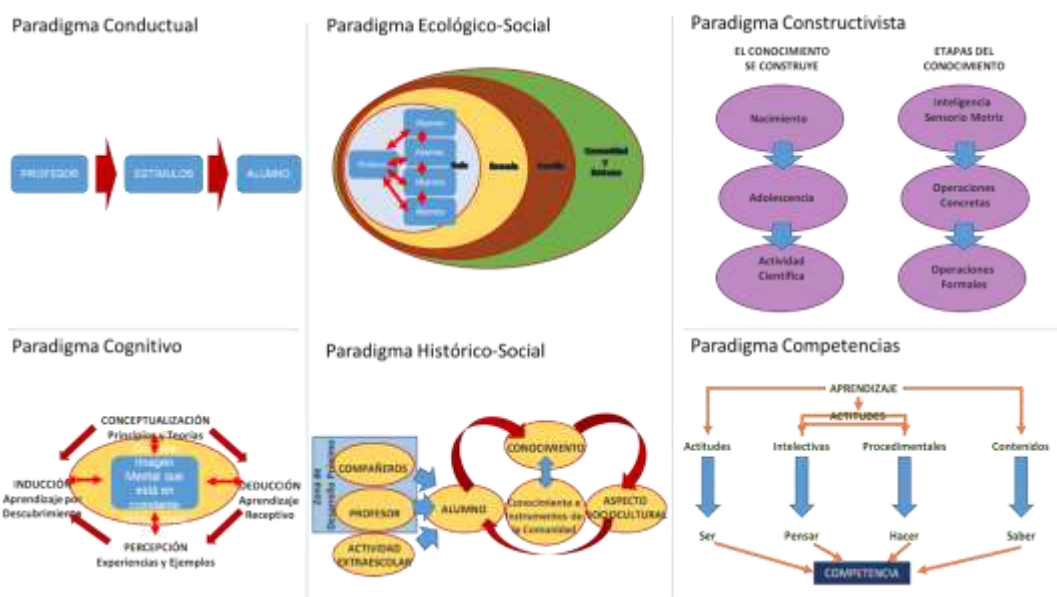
Paradigma Conductual

PROFESOR

ESTIMULOS

ALUMNO

Paradigma Ecológico-Social

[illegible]

Profesor

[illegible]

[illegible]

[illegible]

Aula

Escuela

Familia

Comunidad y Entorno

Paradigma Constructivista

EL CONOCIMIENTO SE CONSTRUYE

Nacimiento

Adolescencia

Actividad Científica

ETAPAS DEL CONOCIMIENTO

Inteligencia Sensorio Motriz

Operaciones Concretas

Operaciones Formales

Paradigma Cognitivo

CONCEPTUALIZACIÓN
Principios y Teorías

INDUCCIÓN
Aprendizaje por Descubrimiento

Imagen Mental que está en constante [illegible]

DEDUCCIÓN
Aprendizaje Receptivo

PERCEPCIÓN
Experiencias y Ejemplos

Paradigma Histórico-Social

Zona de Desarrollo Próximo

COMPAÑEROS

PROFESOR

ACTIVIDAD EXTRAESCOLAR

ALUMNO

CONOCIMIENTO

Conocimiento e Instrumentos de la Comunidad

ASPECTO SOCIOCULTURAL

Paradigma Competencias

APRENDIZAJE

ACTITUDES

Actitudes

Intelectivas

Procedimentales

Contenidos

Ser

Pensar

Hacer

Saber

COMPETENCIA